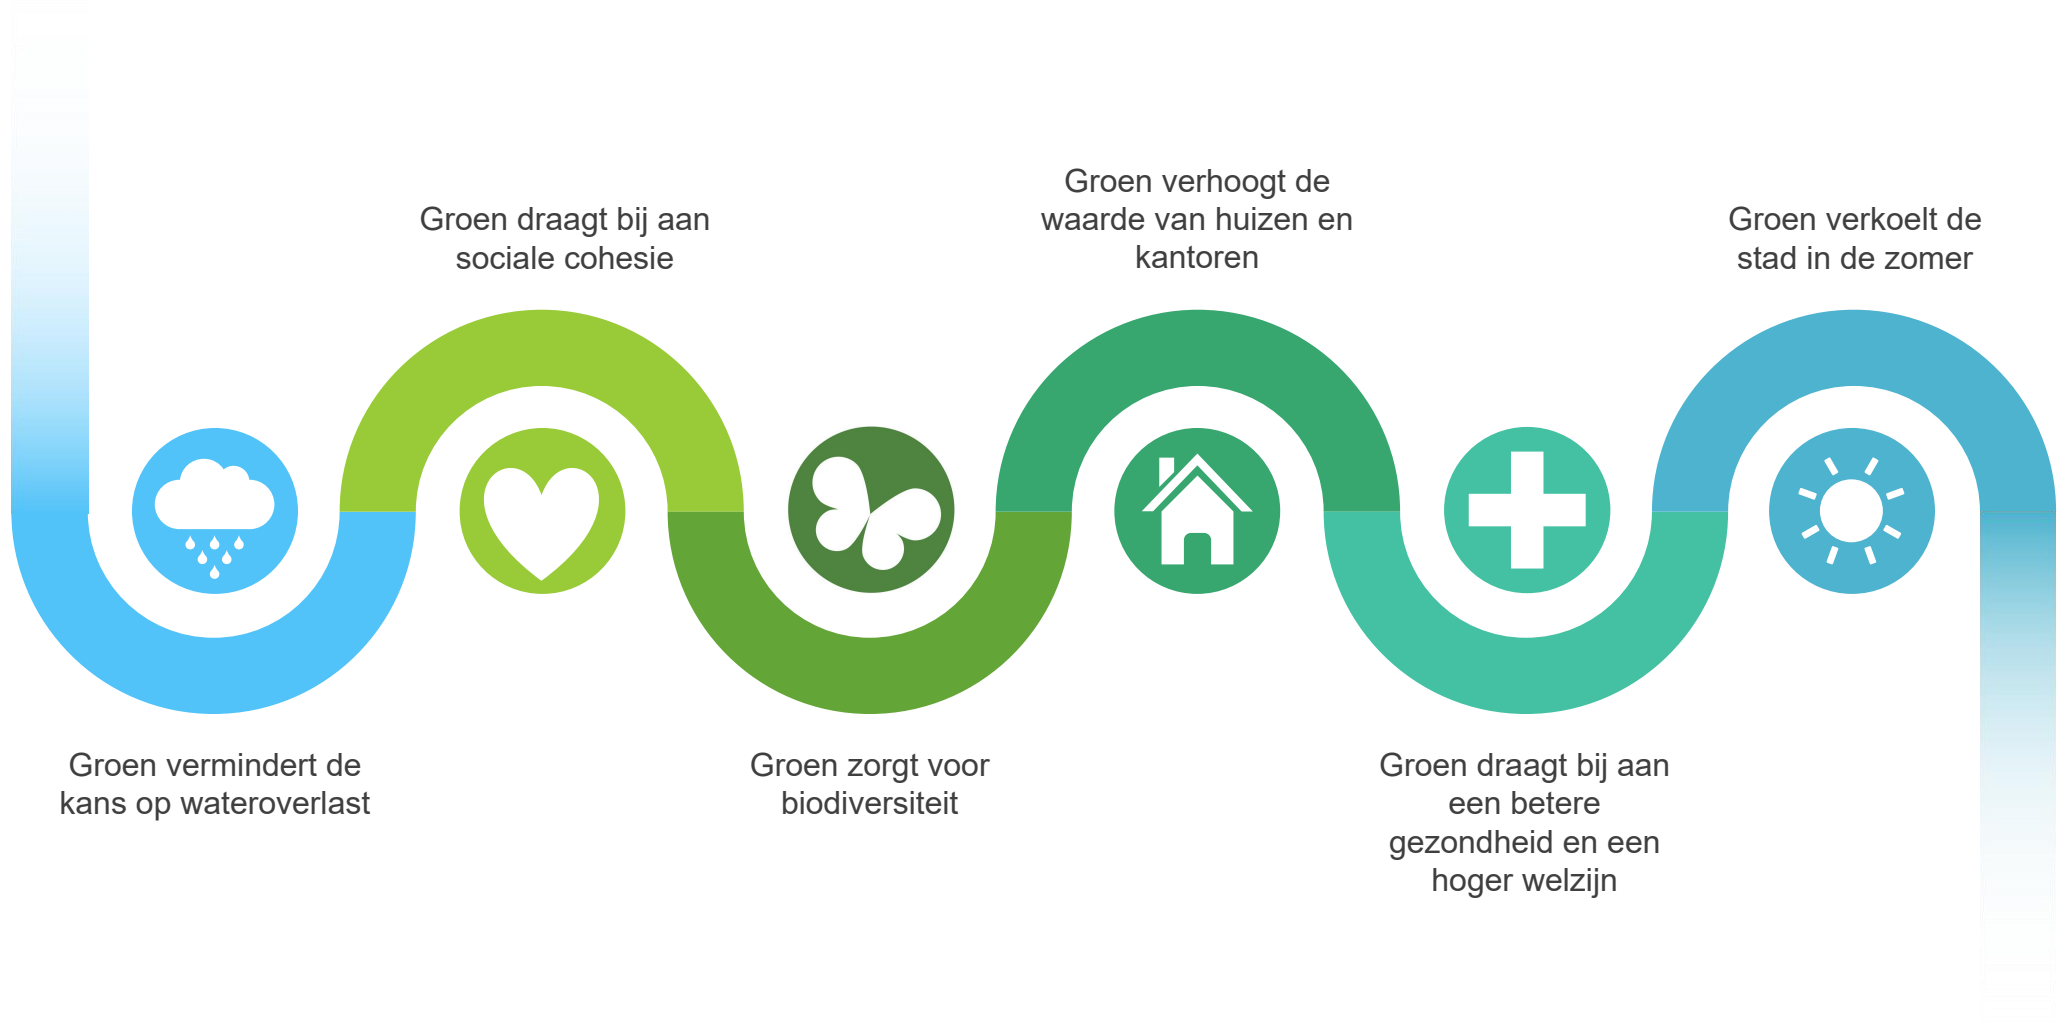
Groen draagt bij aan sociale cohesie

Groen verhoogt de waarde van huizen en kantoren

Groen verkoelt de stad in de zomer

Groen vermindert de kans op wateroverlast

Groen zorgt voor biodiversiteit

Groen draagt bij aan een betere gezondheid en een hoger welzijn